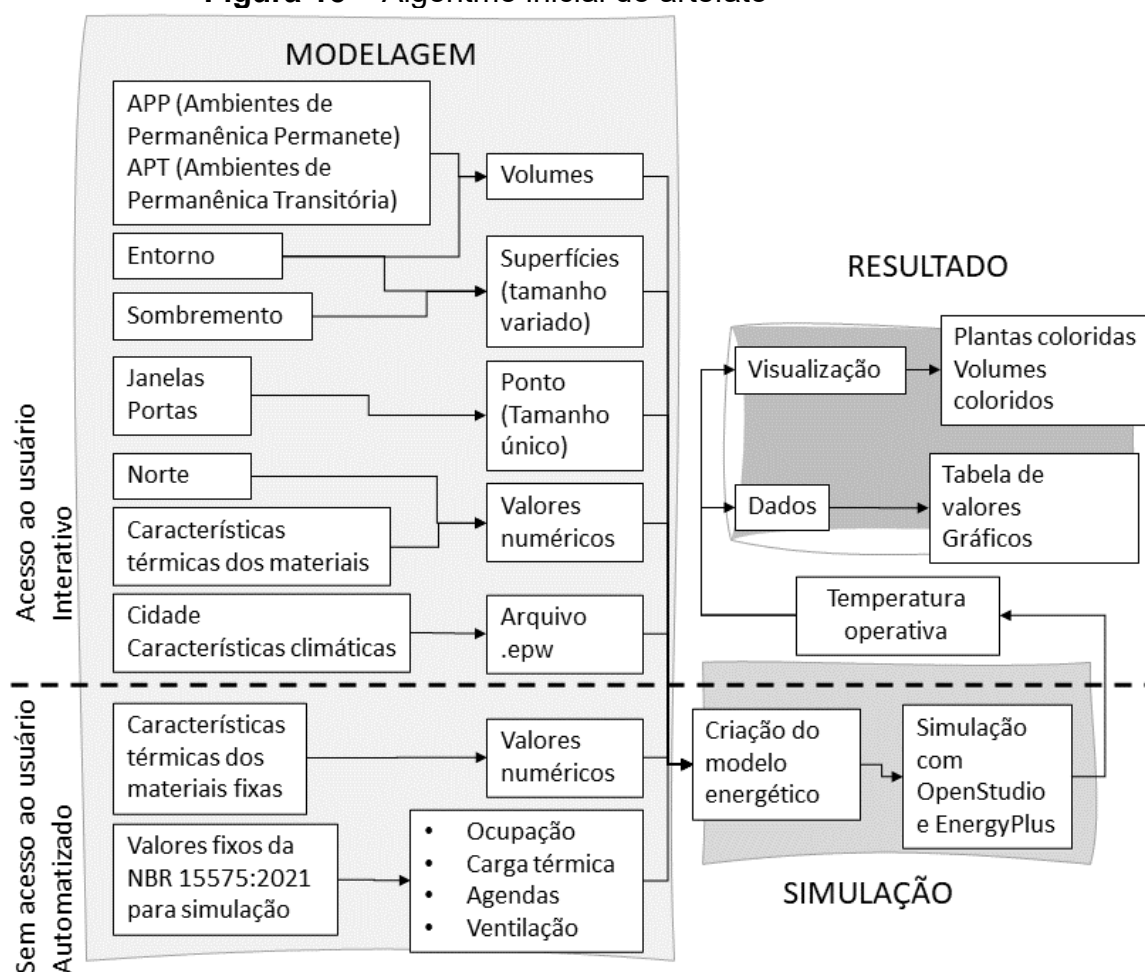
Figura 13 – Algoritmo inicial do artefato

MODELAGEM

APP (Ambientes de Permanênica Permanete)
APT (Ambientes de Permanênica Transitória)

Volumes

Entorno

Sombremento

Superfícies (tamanho variado)

Janelas
Portas

Ponto (Tamanho único)

Norte

Características térmicas dos materiais

Valores numéricos

Cidade
Características climáticas

Arquivo .epw

Acesso ao usuário
Interativo

RESULTADO

Visualização

Plantas coloridas
Volumes coloridos

Dados

Tabela de valores
Gráficos

Temperatura operativa

Sem acesso ao usuário
Automatizado

Características térmicas dos materiais fixas

Valores numéricos

Valores fixos da NBR 15575:2021 para simulação

• Ocupação
• Carga térmica
• Agendas
• Ventilação

Criação do modelo energético

Simulação com OpenStudio e EnergyPlus

SIMULAÇÃO